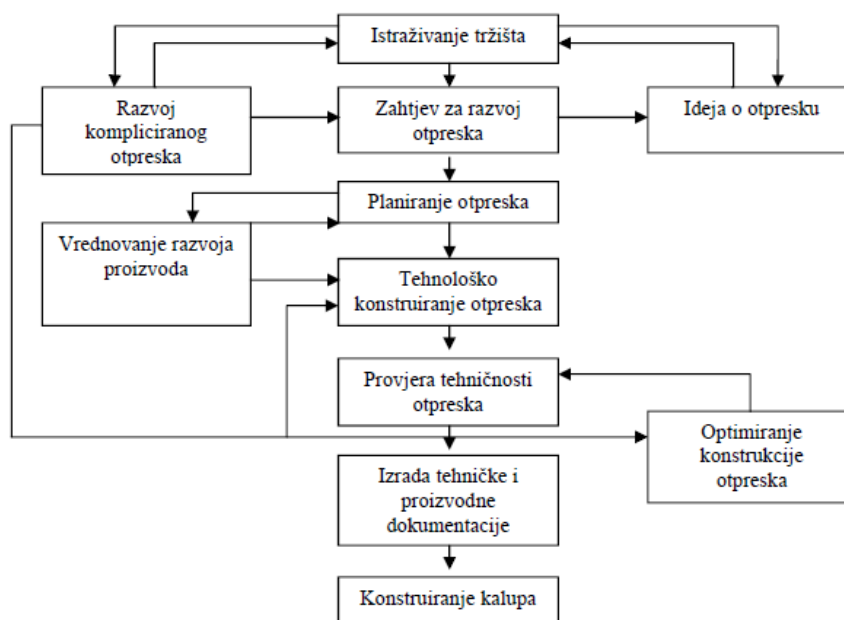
Istraživanje tržišta

Razvoj kompliciranog otpreska

Zahtjev za razvoj otpreska

Ideja o otpresku

Planiranje otpreska

Vrednovanje razvoja proizvoda

Tehnološko konstruiranje otpreska

Provjera tehničnosti otpreska

Optimiranje konstrukcije otpreska

Izrada tehničke i proizvodne dokumentacije

Konstruiranje kalupa